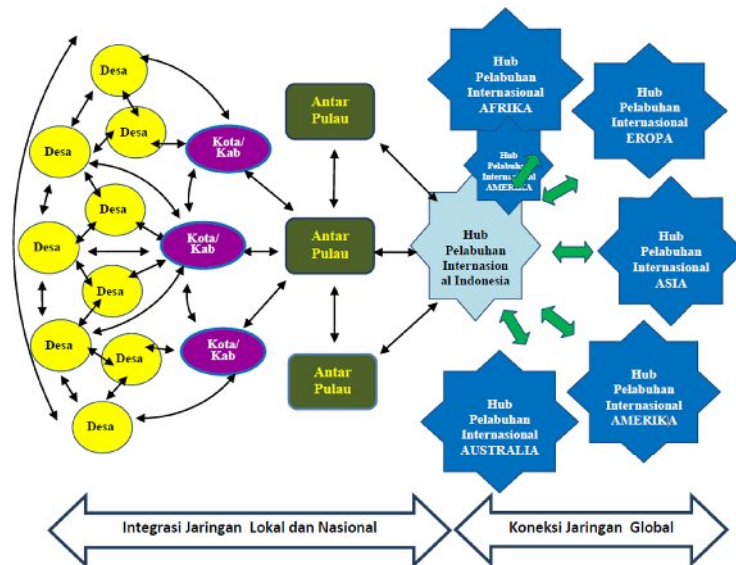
Desa

Desa

Desa

Desa

Desa

Desa

Desa

Desa

Desa

Desa

Kota/ Kab

Kota/ Kab

Kota/ Kab

Antar Pulau

Antar Pulau

Antar Pulau

Hub Pelabuhan Internasional AFRIKA

Hub Pelabuhan Internasional AMERIKA

Hub Pelabuhan Internasional EROPA

Hub Pelabuhan Internasion al Indonesia

Hub Pelabuhan Internasional ASIA

Hub Pelabuhan Internasional AMERIKA

Hub Pelabuhan Internasional AUSTRALIA

Integrasi Jaringan Lokal dan Nasional

Koneksi Jaringan Global